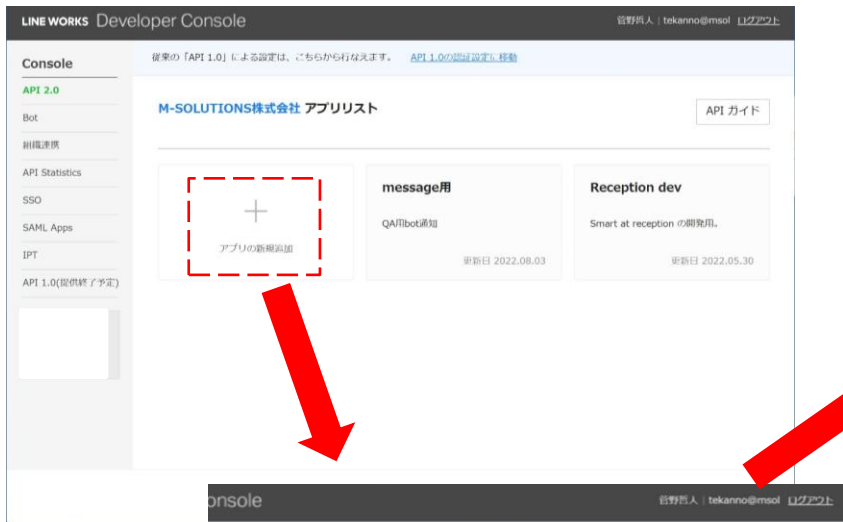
LINE WORKS Developer Console

菅野哲人 | tekanno@msol ログアウト

Console

API 2.0

Bot

組織連携

API Statistics

SSO

SAML Apps

IPT

API 1.0(提供終了予定)

従来の「API 1.0」による設定は、こちらから行なえます。 API 1.0の認証設定に移動

M-SOLUTIONS株式会社 アプリリスト

API ガイド

+

アプリの新規追加

message用

QA用bot通知

更新日 2022.08.03

Reception dev

Smart at reception の開発用。

更新日 2022.05.30

onsole

菅野哲人 | tekanno@msol ログアウト